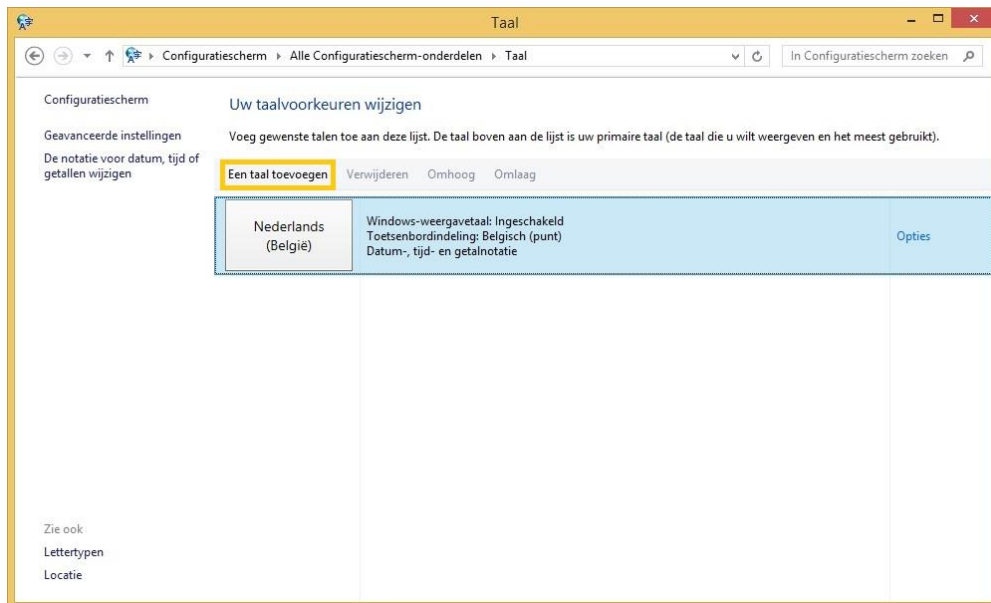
Taal

Configuratiescherm ▸ Alle Configuratiescherm-onderdelen ▸ Taal

In Configuratiescherm zoeken

Configuratiescherm

Geavanceerde instellingen

De notatie voor datum, tijd of getallen wijzigen

Uw taalvoorkeuren wijzigen

Voeg gewenste talen toe aan deze lijst. De taal boven aan de lijst is uw primaire taal (de taal die u wilt weergeven en het meest gebruikt).

Een taal toevoegen Verwijderen Omhoog Omlaag

Nederlands (België)

Windows-weergavetaal: Ingeschakeld
Toetsenbordindeling: Belgisch (punt)
Datum-, tijd- en getalnotatie

Opties

Zie ook

Lettertypen

Locatie